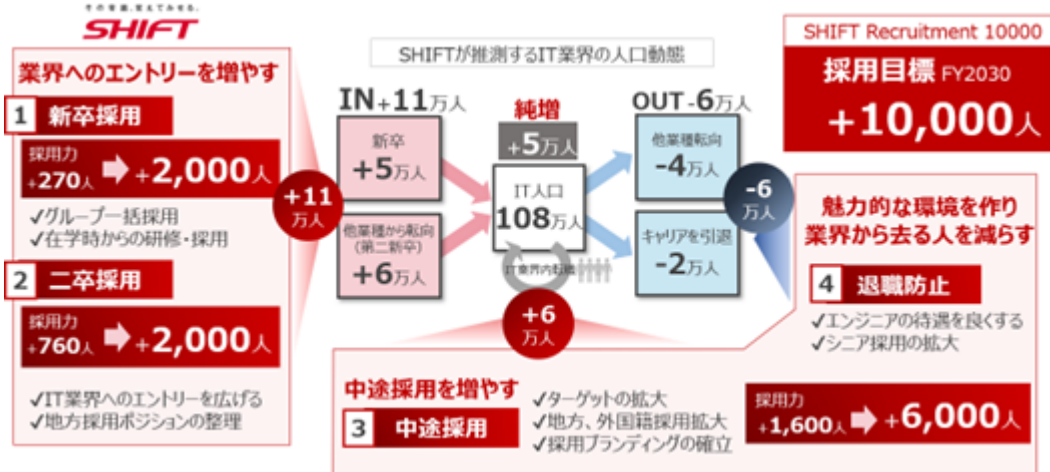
その常識、変えてみせる。
SHIFT

業界へのエントリーを増やす

1 新卒採用

採用力 +270人 ➡ +2,000人

✓グループ一括採用
✓在学時からの研修・採用

2 二卒採用

採用力 +760人 ➡ +2,000人

✓IT業界へのエントリーを広げる
✓地方採用ポジションの整理

+11 万人

SHIFTが推測するIT業界の人口動態

IN +11万人

新卒 +5万人

他業種から転向（第二新卒） +6万人

純増 +5万人

IT人口 108万人

IT業界内転職

OUT -6万人

他業種転向 -4万人

キャリアを引退 -2万人

-6 万人

+6 万人

SHIFT Recruitment 10000

採用目標 FY2030

+10,000人

魅力的な環境を作り業界から去る人を減らす

4 退職防止

✓エンジニアの待遇を良くする
✓シニア採用の拡大

中途採用を増やす

3 中途採用

✓ターゲットの拡大
✓地方、外国籍採用拡大
✓採用ブランディングの確立

採用力 +1,600人 ➡ +6,000人